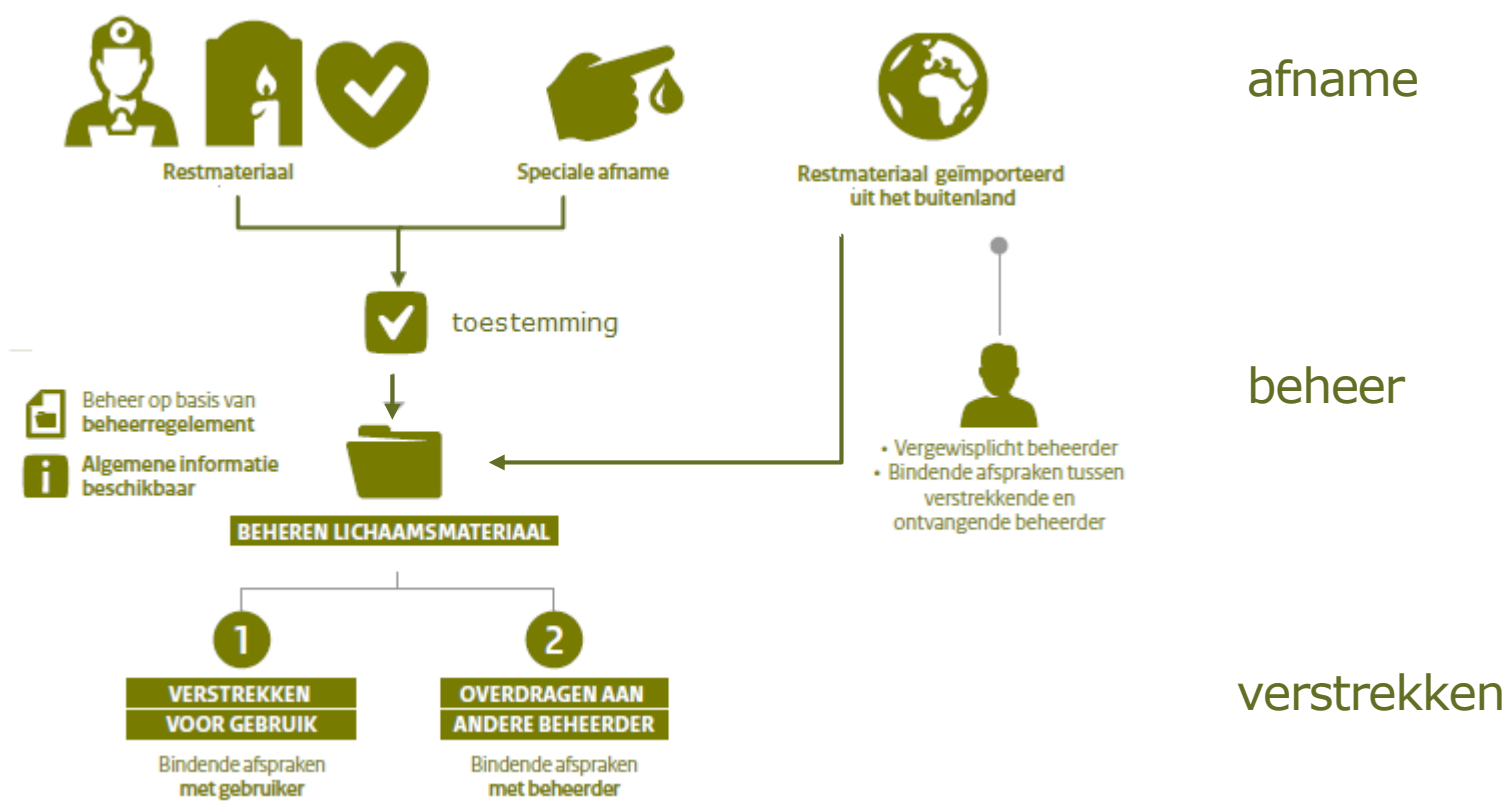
Restmateriaal

Speciale afname

Restmateriaal geïmporteerd uit het buitenland

afname

toestemming

Beheer op basis van beheerregelement

Algemene informatie beschikbaar

BEHEREN LICHAAMSMATERIAAL

• Vergewisplicht beheerder
• Bindende afspraken tussen verstrekkende en ontvangende beheerder

beheer

1

VERSTREKKEN VOOR GEBRUIK

Bindende afspraken met gebruiker

2

OVERDRAGEN AAN ANDERE BEHEERDER

Bindende afspraken met beheerder

verstrekken